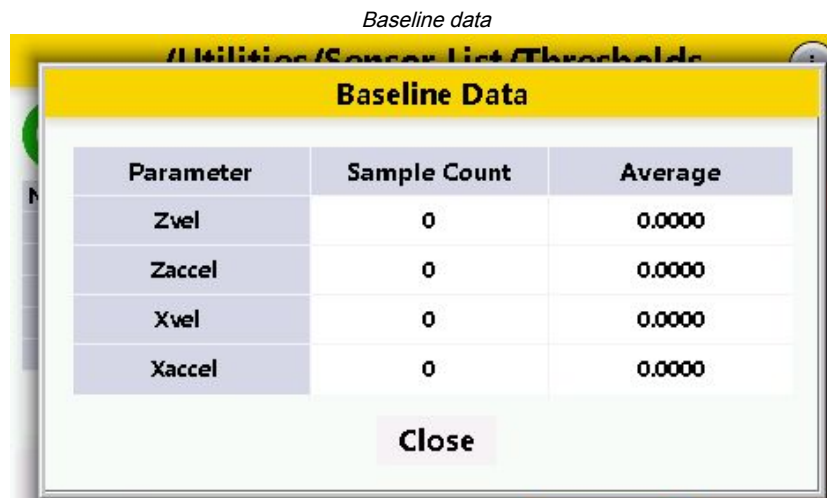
Baseline data

/Utilities/Sensor List/Thresholds

Baseline Data

| Parameter | Sample Count | Average |
|---|---|---|
| Zvel | 0 | 0.0000 |
| Zaccel | 0 | 0.0000 |
| Xvel | 0 | 0.0000 |
| Xaccel | 0 | 0.0000 |

Close